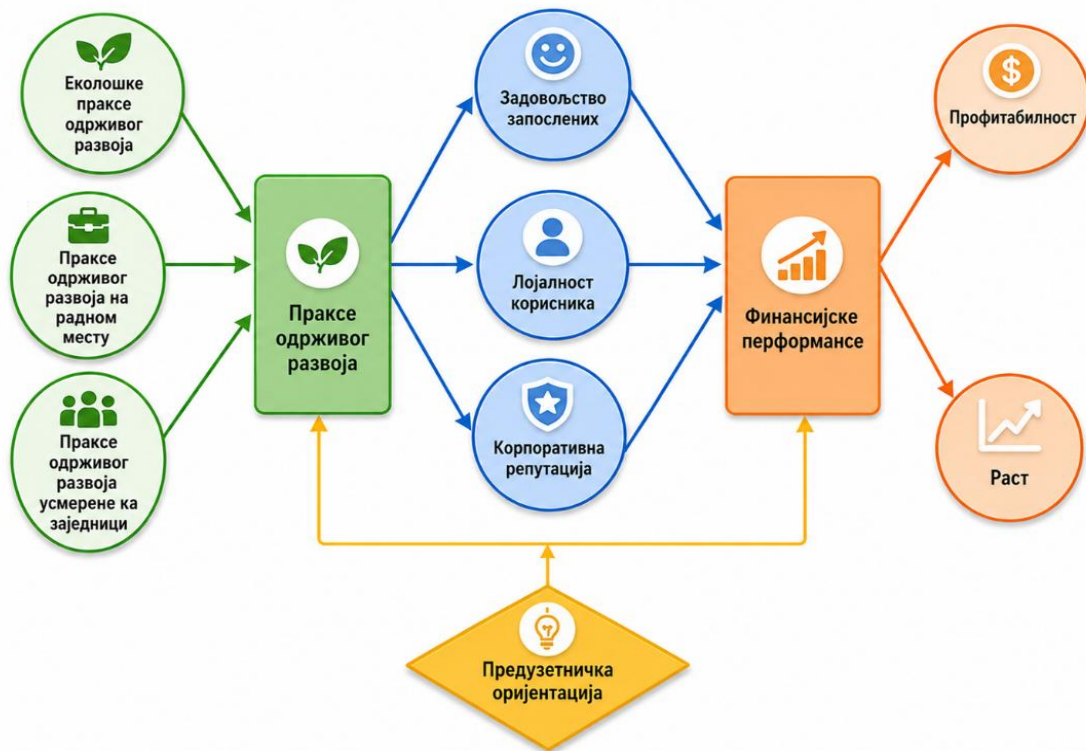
Еколошке праксе одрживог развоја

Праксе одрживог развоја на радном месту

Праксе одрживог развоја усмерене ка заједници

Праксе одрживог развоја

Задовољство запослених

Лојалност корисника

Корпоративна репутација

Финансијске перформансе

$

Профитабилност

Раст

Предузетничка оријентација